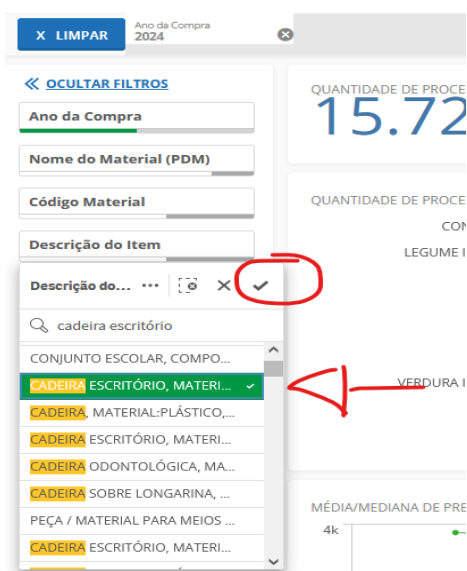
X LIMPAR

Ano da Compra
2024

« OCULTAR FILTROS

Ano da Compra

Nome do Material (PDM)

Código Material

Descrição do Item

Descrição do... ···

cadeira escritório

CONJUNTO ESCOLAR, COMPO...
CADEIRA ESCRITÓRIO, MATERI...
CADEIRA, MATERIAL:PLÁSTICO,...
CADEIRA ESCRITÓRIO, MATERI...
CADEIRA ODONTOLÓGICA, MA...
CADEIRA SOBRE LONGARINA, ...
PEÇA / MATERIAL PARA MEIOS ...
CADEIRA ESCRITÓRIO, MATERI...

QUANTIDADE DE PROCE
15.72

QUANTIDADE DE PROCE
CON
LEGUME I

VERDURA I

MÉDIA/MEDIANA DE PRE
4k